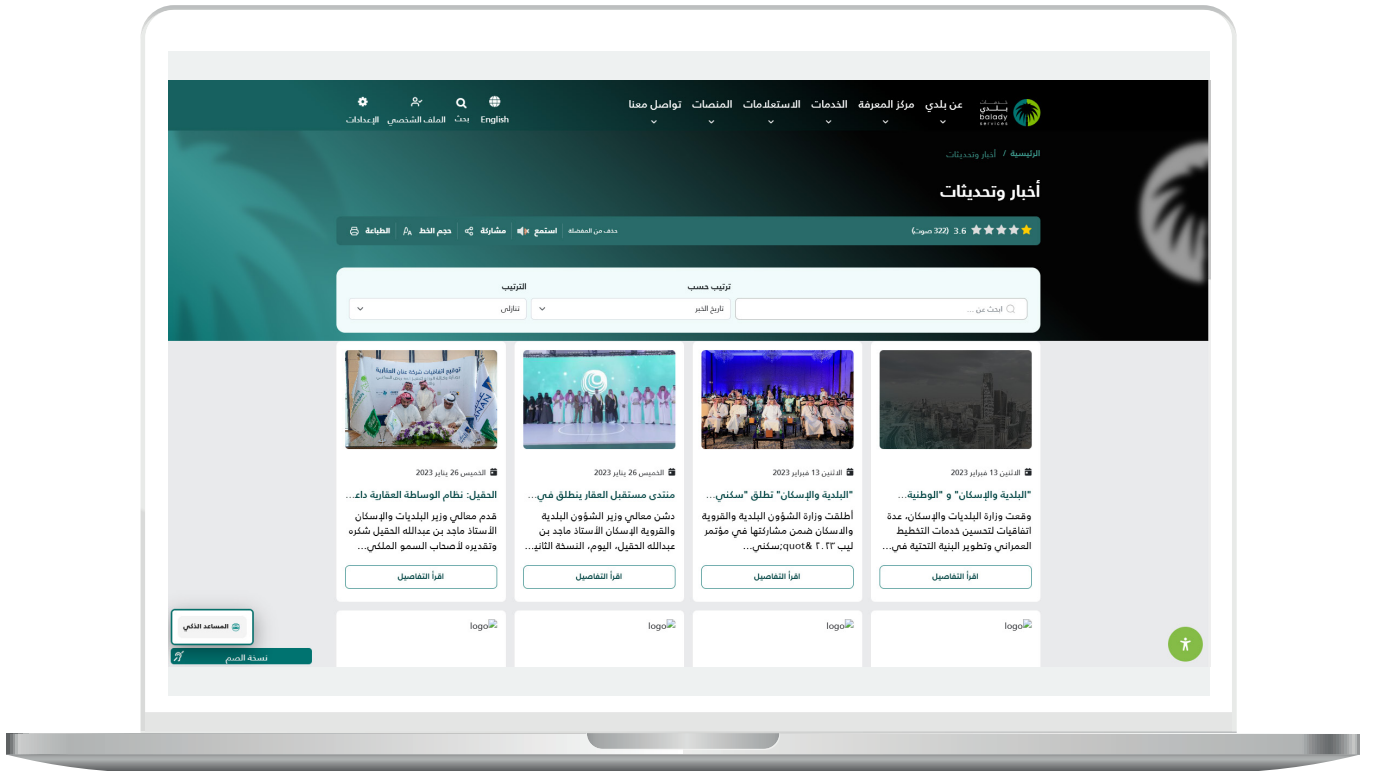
بلدي balady

عن بلدي
مركز المعرفة
الخدمات
الاستعلامات
المنصات
تواصل معنا

English
بحث
الملف الشخصي
الإعدادات

الرئيسية / أخبار وتحديثات

أخبار وتحديثات

3.6 (322 صوت)

حذف من المفضلة
استمع
مشاركة
حجم الخط
الطباعة

ترتيب حسب
الترتيب

ابحث عن ...
تاريخ الخبر
تنازلي

الاثنين 13 فبراير 2023
"البلدية والإسكان" و "الوطنية...
وقعت وزارة البلديات والإسكان، عدة اتفاقيات لتحسين خدمات التخطيط العمراني وتطوير البنية التحتية في...
اقرأ التفاصيل

الاثنين 13 فبراير 2023
"البلدية والإسكان" تطلق "سكني...
أطلقت وزارة الشؤون البلدية والقروية والاسكان ضمن مشاركتها في مؤتمر ليب ٢٠٢٣ &quot;سكني...
اقرأ التفاصيل

الخميس 26 يناير 2023
منتدى مستقبل العقار ينطلق في...
دشن معالي وزير الشؤون البلدية والقروية والإسكان الأستاذ ماجد بن عبدالله الحقيل، اليوم، النسخة الثانية...
اقرأ التفاصيل

الخميس 26 يناير 2023
الحقيل: نظام الوساطة العقارية داع...
قدم معالي وزير البلديات والإسكان الأستاذ ماجد بن عبدالله الحقيل شكره وتقديره لأصحاب السمو الملكي...
اقرأ التفاصيل

المساعد الذكي
نسخة الصم

logo
logo
logo
logo